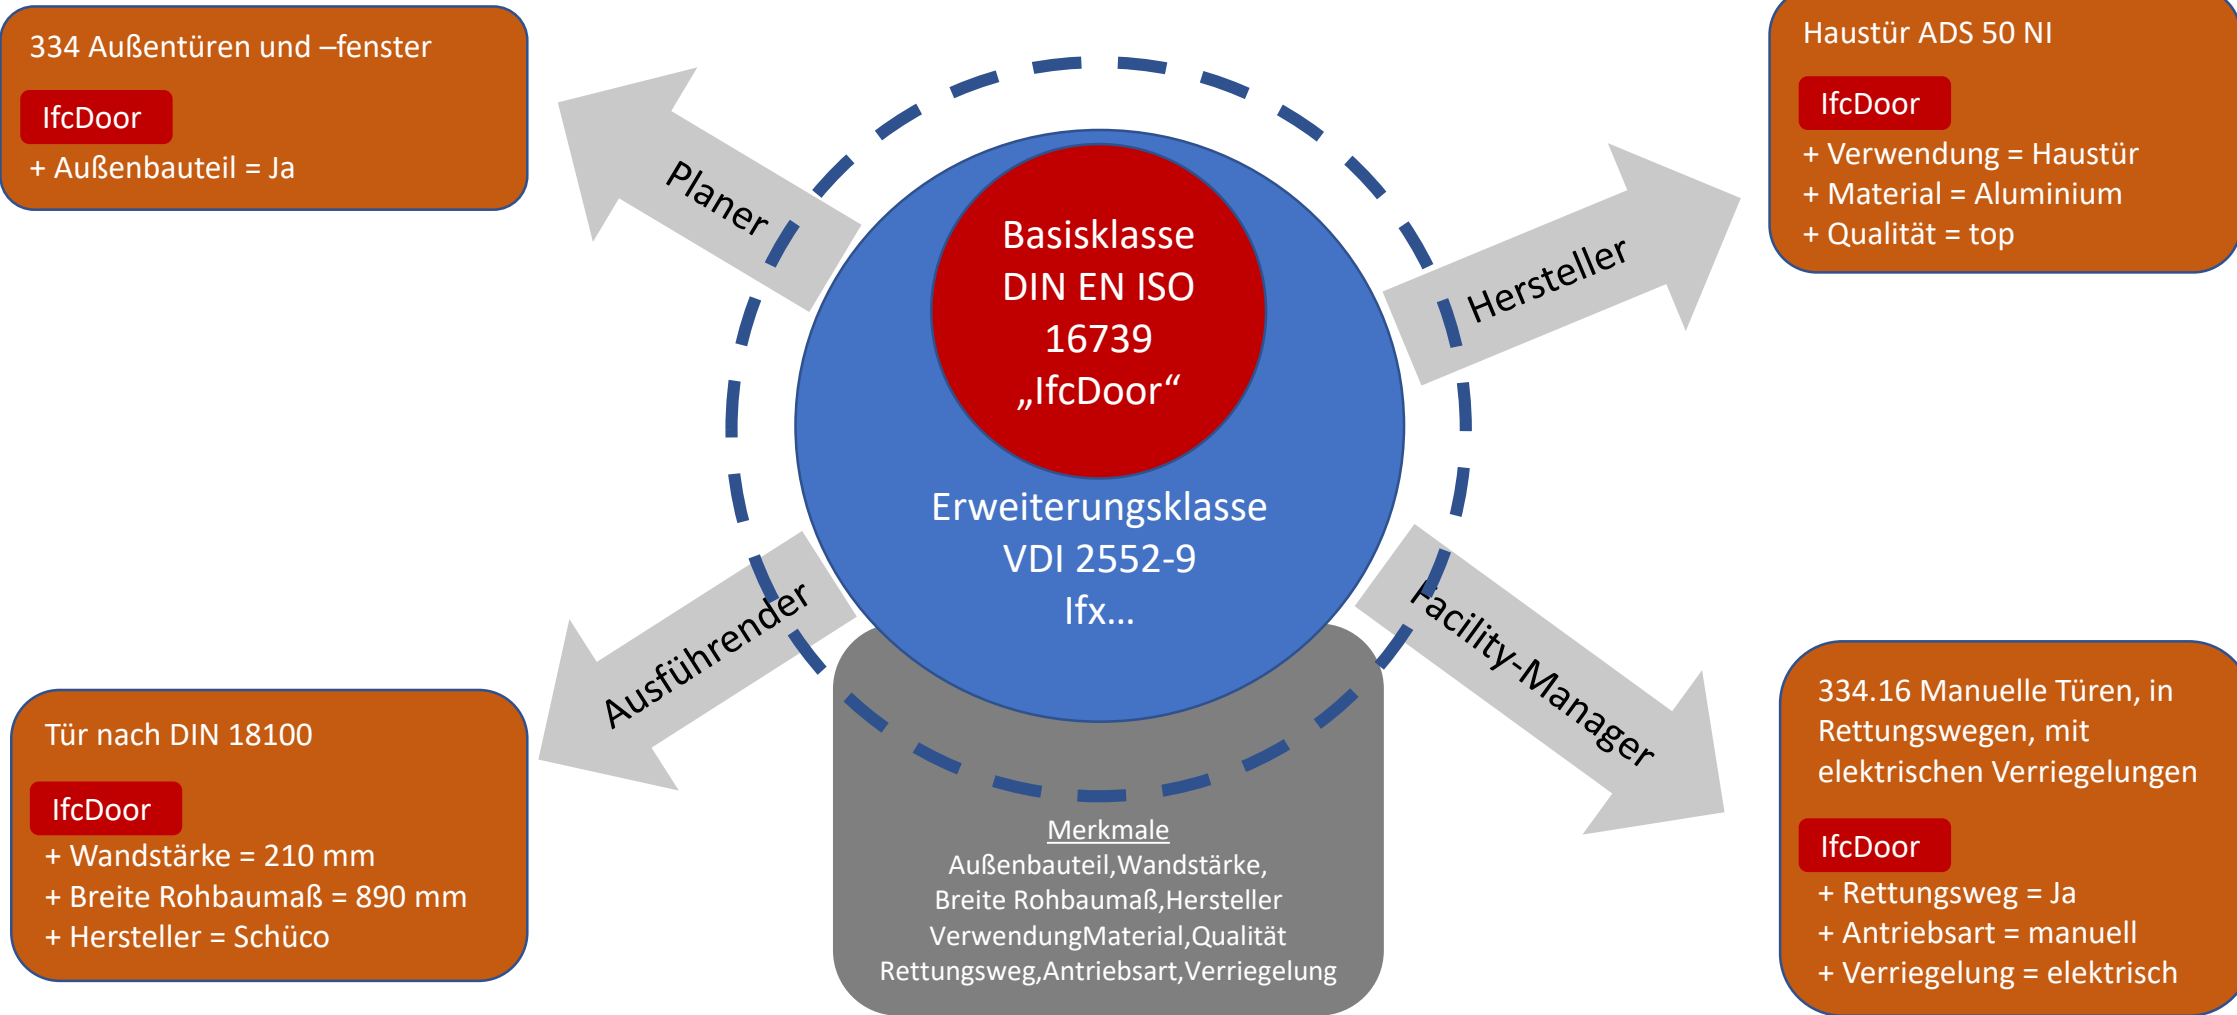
334 Außentüren und –fenster

IfcDoor

+ Außenbauteil = Ja

Planer

Haustür ADS 50 NI

IfcDoor

+ Verwendung = Haustür
+ Material = Aluminium
+ Qualität = top

Hersteller

Basisklasse
DIN EN ISO
16739
„IfcDoor“

Erweiterungsklasse
VDI 2552-9
Ifx...

Ausführender

Facility-Manager

Tür nach DIN 18100

IfcDoor

+ Wandstärke = 210 mm
+ Breite Rohbaumaß = 890 mm
+ Hersteller = Schüco

Merkmale
Außenbauteil,Wandstärke,
Breite Rohbaumaß,Hersteller
VerwendungMaterial,Qualität
Rettungsweg,Antriebsart,Verriegelung

334.16 Manuelle Türen, in Rettungswegen, mit elektrischen Verriegelungen

IfcDoor

+ Rettungsweg = Ja
+ Antriebsart = manuell
+ Verriegelung = elektrisch